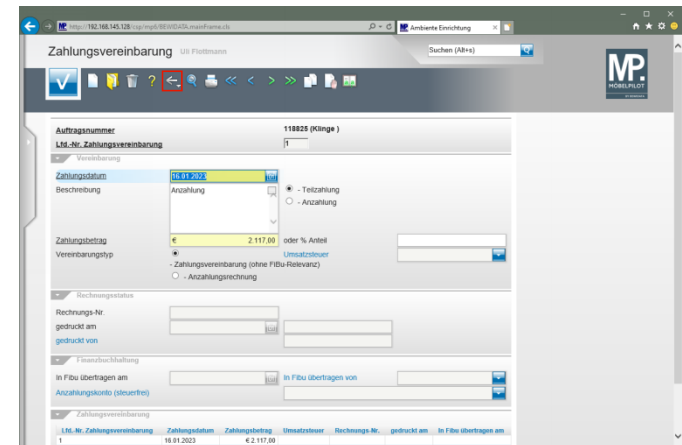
http://192.168.145.128/csp/mp8/BEWIDATA.mainFrame.cls
Ambiente Einrichtung

Zahlungsvereinbarung Uli Flottmann

Suchen (Alt+s)

MP. MOBELPILOT

Auftragsnummer 118825 (Klinge )
Lfd.-Nr. Zahlungsvereinbarung 1

Vereinbarung

Zahlungsdatum 16.01.2023
Beschreibung Anzahlung
- Teilzahlung
- Anzahlung

Zahlungsbetrag € 2.117,00 oder % Anteil
Vereinbarungstyp Umsatzsteuer
- Zahlungsvereinbarung (ohne FIBu-Relevanz)
- Anzahlungsrechnung

Rechnungsstatus

Rechnungs-Nr.
gedruckt am
gedruckt von

Finanzbuchhaltung

In Fibu übertragen am
In Fibu übertragen von
Anzahlungskonto (steuerfrei)

Zahlungsvereinbarung

| Lfd.-Nr. Zahlungsvereinbarung | Zahlungsdatum | Zahlungsbetrag | Umsatzsteuer | Rechnungs-Nr. | gedruckt am | In Fibu übertragen am |
|---|---|---|---|---|---|---|
| 1 | 16.01.2023 | € 2.117,00 | | | | |